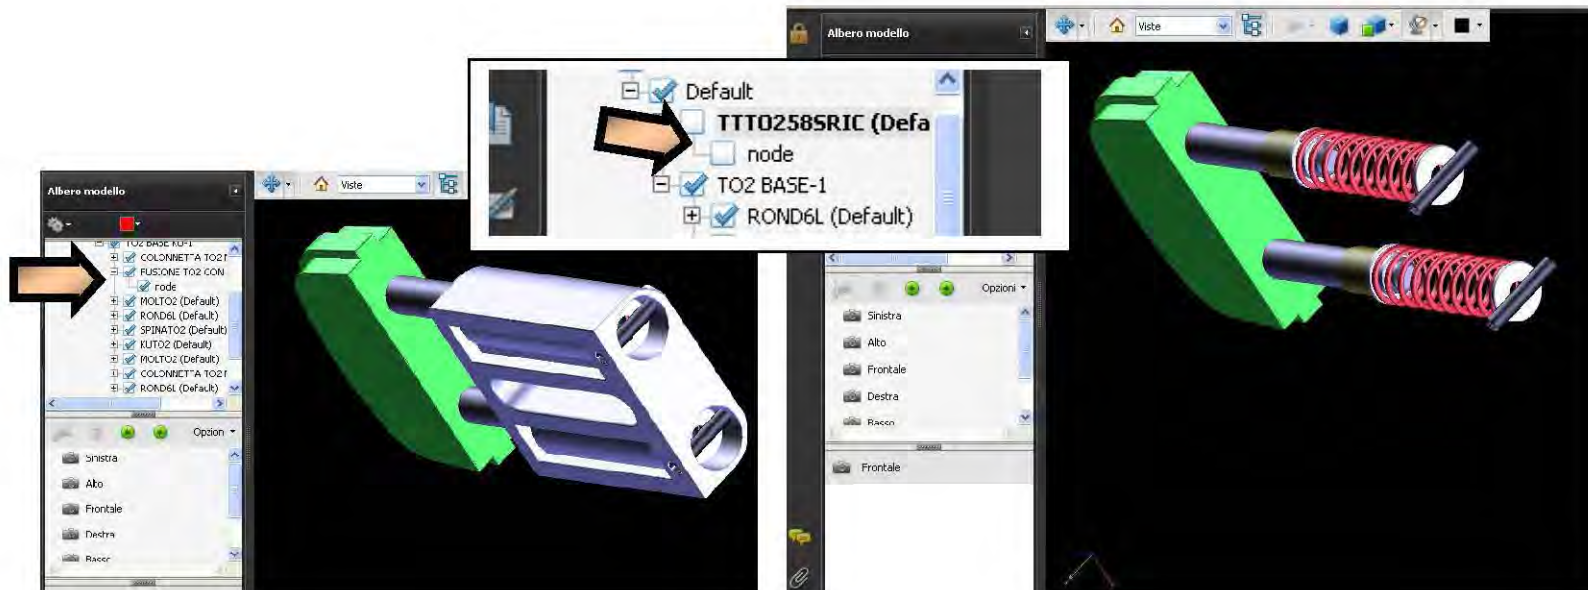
Albero modello

Viste

TO2 BASE KU-1
COLONNETTA TO2
FUSIONE TO2 CON
node
MOLTO2 (Default)
ROND6L (Default)
SPINATO2 (Default)
KUTO2 (Default)
MOLTO2 (Default)
COLONNETTA TO2
ROND6L (Default)

Opzioni
Sinistra
Alto
Frontale
Destra
Basso

Default
TTTO258SRIC (Defa
node
TO2 BASE-1
ROND6L (Default)

Albero modello

Viste

Opzioni
Sinistra
Alto
Frontale
Destra
Basso

Frontale